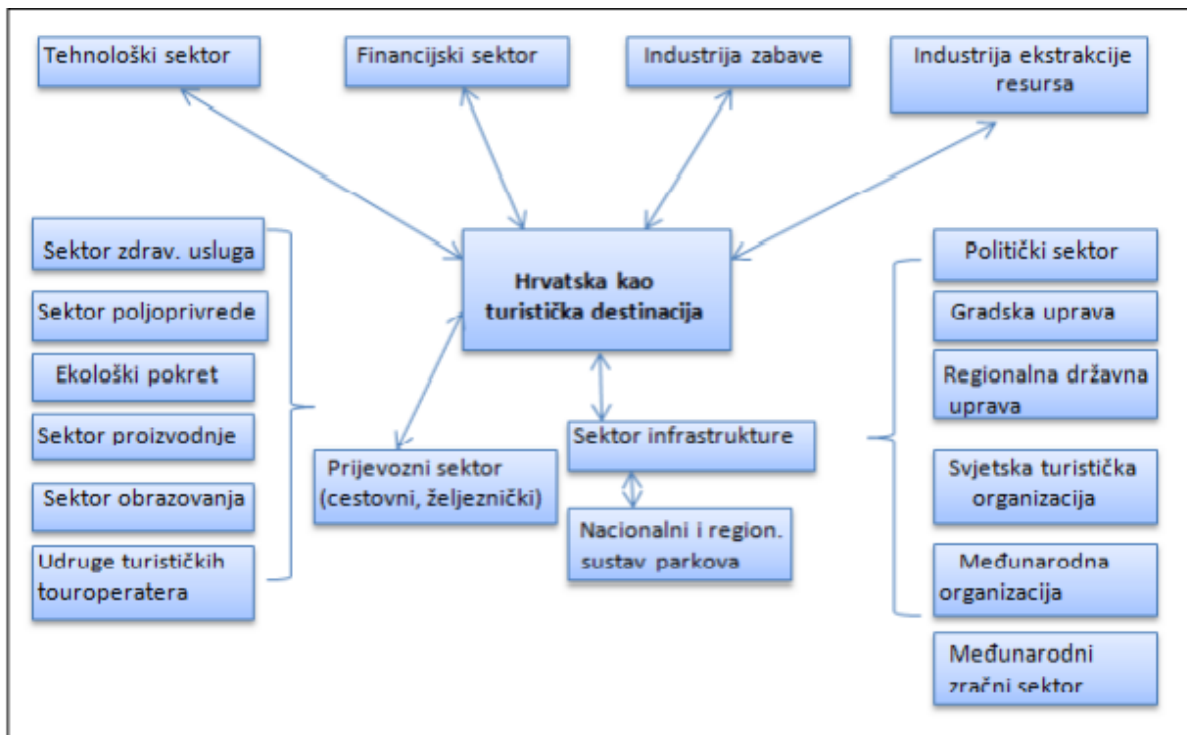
Tehnološki sektor

Financijski sektor

Industrija zabave

Industrija ekstrakcije resursa

Sektor zdrav. usluga

Sektor poljoprivrede

Ekološki pokret

Sektor proizvodnje

Sektor obrazovanja

Udruge turističkih touroperatera

Hrvatska kao turistička destinacija

Prijevozni sektor (cestovni, željeznički)

Sektor infrastrukture

Nacionalni i region. sustav parkova

Politički sektor

Gradska uprava

Regionalna državna uprava

Svjetska turistička organizacija

Međunarodna organizacija

Međunarodni zračni sektor